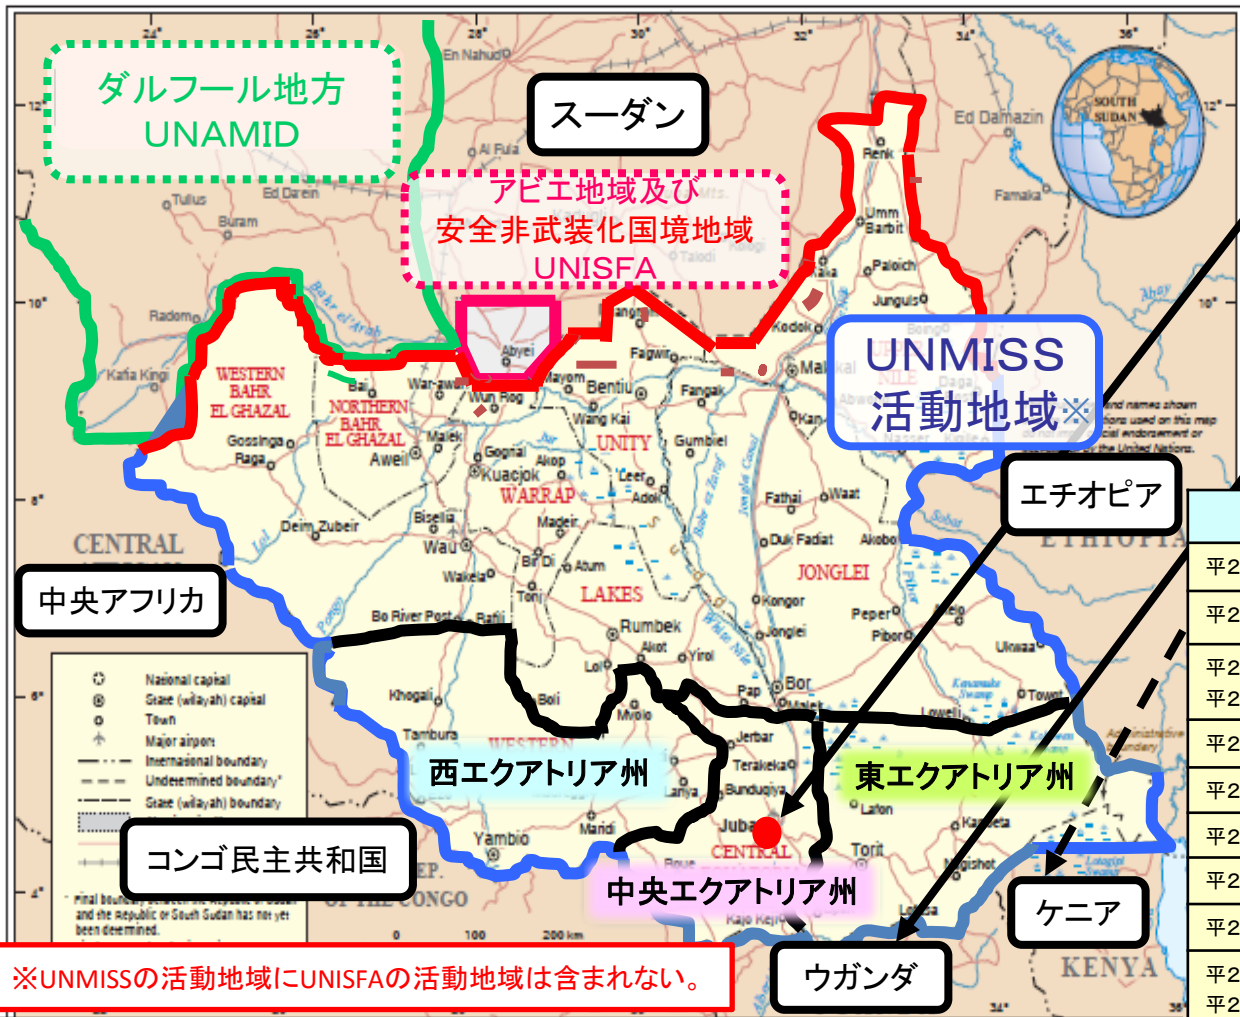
ダルフール地方
UNAMID

スーダン

アビエ地域及び
安全非武装化国境地域
UNISFA

UNMISS
活動地域※

エチオピア

中央アフリカ

西エクアトリア州

東エクアトリア州

コンゴ民主共和国

中央エクアトリア州

ケニア

ウガンダ

※UNMISSの活動地域にUNISFAの活動地域は含まれない。

En Nahud
Al Fula
Ed Damazin
Renk
Famaka
Tullus
Ed Daein
Buram
Umm Barbit
Talodi
Paloich
Radom
Abyei
Junguls
Kodok
Kafia Kingi
Fagwir
Malakal
WESTERN BAHR EL GHAZAL
NORTHERN BAHR EL GHAZAL
Mayom
Bentiu
War-awar
Wun Rog
Fangak
Wang Kai
UNITY
Gumbiel
Gossinga
Raga
Malek
Aweil
Gogrial
Akop
Kuacjok
WARRAP
Leer
Adok
Fathai
Waat
Deim Zubeir
Biselia
Wau
Mageir
Duk Fadiat
Akobo
CENTRAL
Bir Di
Atum
ETHIOPIA
Wakela
Tonj
LAKES
JONGLEI
Kongor
Bo River Post
Rafili
Rumbek
Pibor
Akot
Jonglei
Yirol
Pap
Bor
Khogali
Boli
Loi
Mvolo
Towot
Tambura
Jerbar
Terakeka
Lanya
Bunduqiya
Lafon
Juba
Yambio
Maridi
Torit
CENTRAL
Kajo Keji
Magwe
Lotuke
KENYA
SOUTH SUDAN
National capital
State (wilayah) capital
Town
Major airport
International boundary
Undetermined boundary
State (wilayah) boundary
REP. OF THE CONGO
Final boundary between the Republic of Sudan and the Republic of South Sudan has not yet been determined.
0 100 200 km
平2
平2
平2
平2
平2
平2
平2
平2
平2
平2
平2